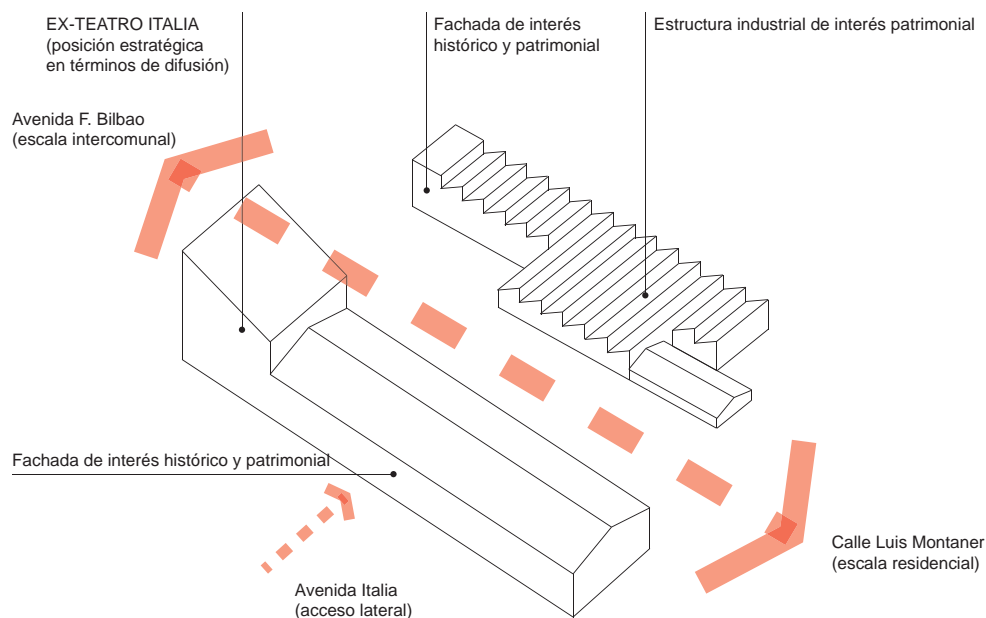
EX-TEATRO ITALIA
(posición estratégica
en términos de difusión)

Fachada de interés
histórico y patrimonial

Estructura industrial de interés patrimonial

Avenida F. Bilbao
(escala intercomunal)

Fachada de interés histórico y patrimonial

Calle Luis Montaner
(escala residencial)

Avenida Italia
(acceso lateral)